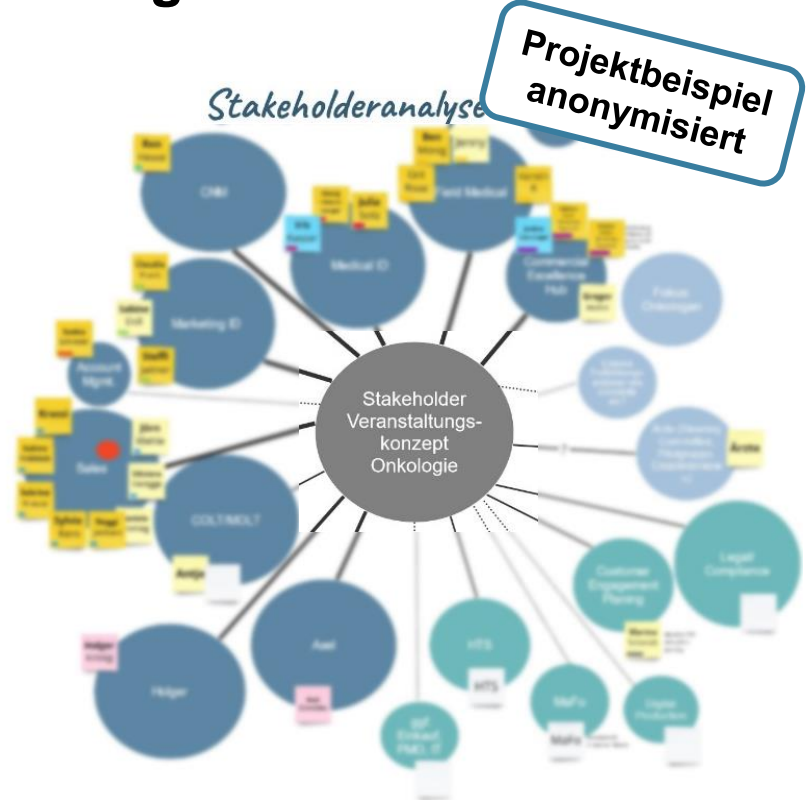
Projektbeispiel anonymisiert

Stakeholderanalyse

CRM

Medical ID

Field Medical

Commercial Excellence Hub

Fokus Onkologen

Marketing ID

Account Mgmt.

Sales

COLT/MOLT

Stakeholder Veranstaltungskonzept Onkologie

Legal/ Compliance

Customer Engagement Planing

HTS

MaFo

Digital Production

Axel

Holger

Antje

Arne

Ben

Julia

Jenny

Kruger

Sophie

Jens

Brandt

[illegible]